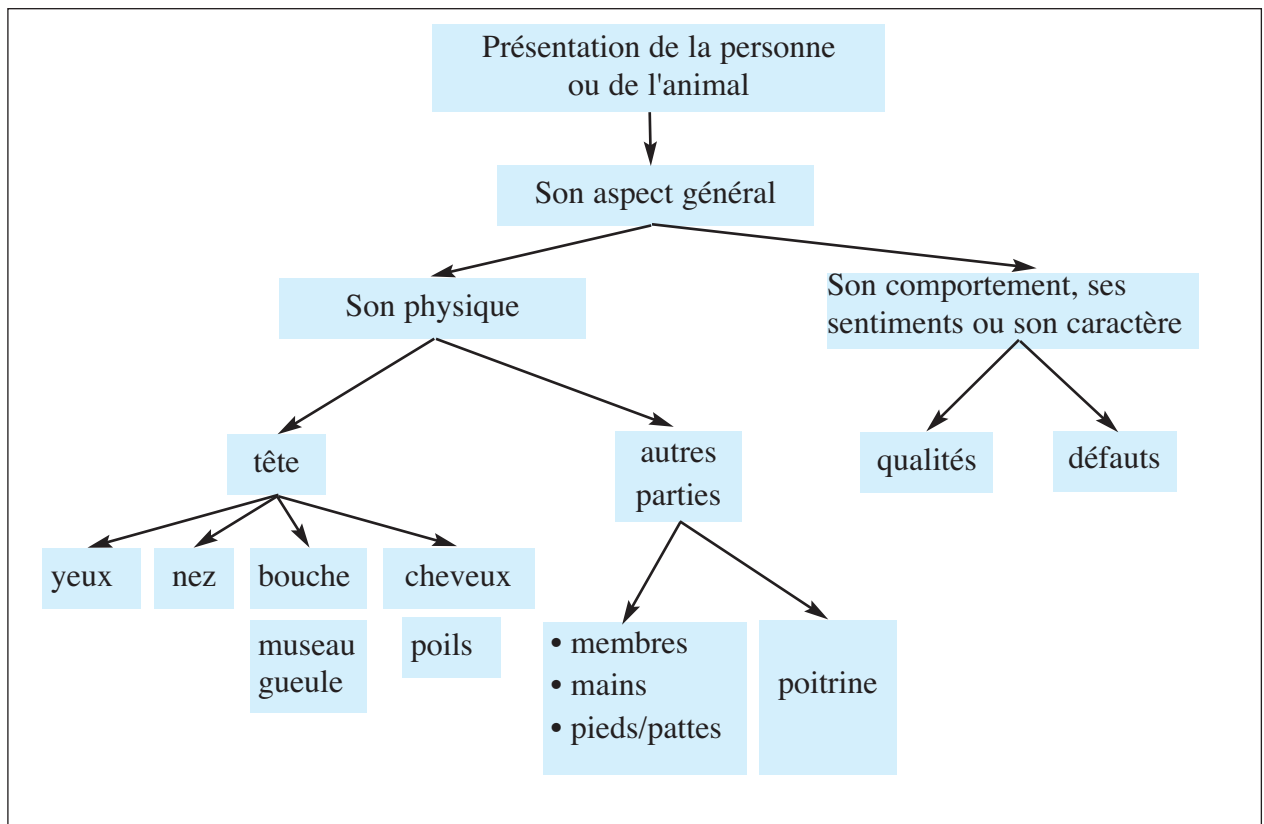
Présentation de la personne ou de l'animal

Son aspect général

Son physique

Son comportement, ses sentiments ou son caractère

tête

autres parties

qualités

défauts

yeux

nez

bouche

cheveux

museau gueule

poils

• membres
• mains
• pieds/pattes

poitrine